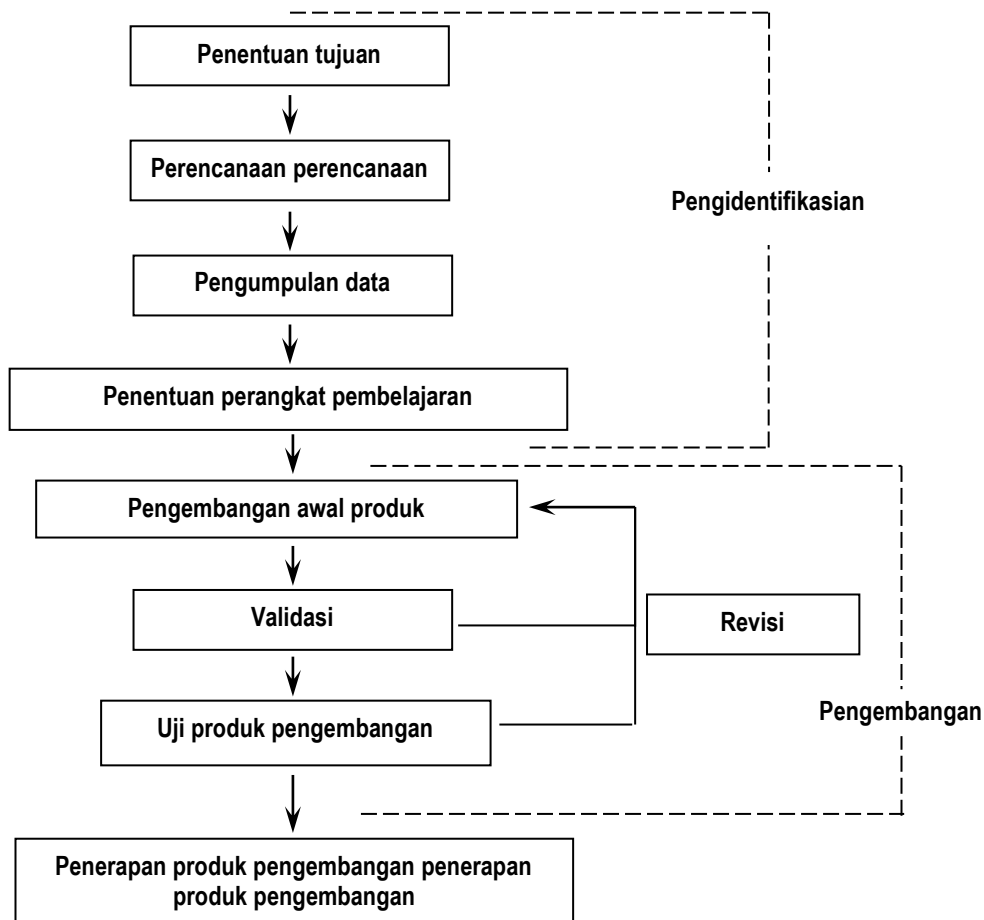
Penentuan tujuan

Perencanaan perencanaan

Pengidentifikasian

Pengumpulan data

Penentuan perangkat pembelajaran

Pengembangan awal produk

Validasi

Revisi

Uji produk pengembangan

Pengembangan

Penerapan produk pengembangan penerapan produk pengembangan